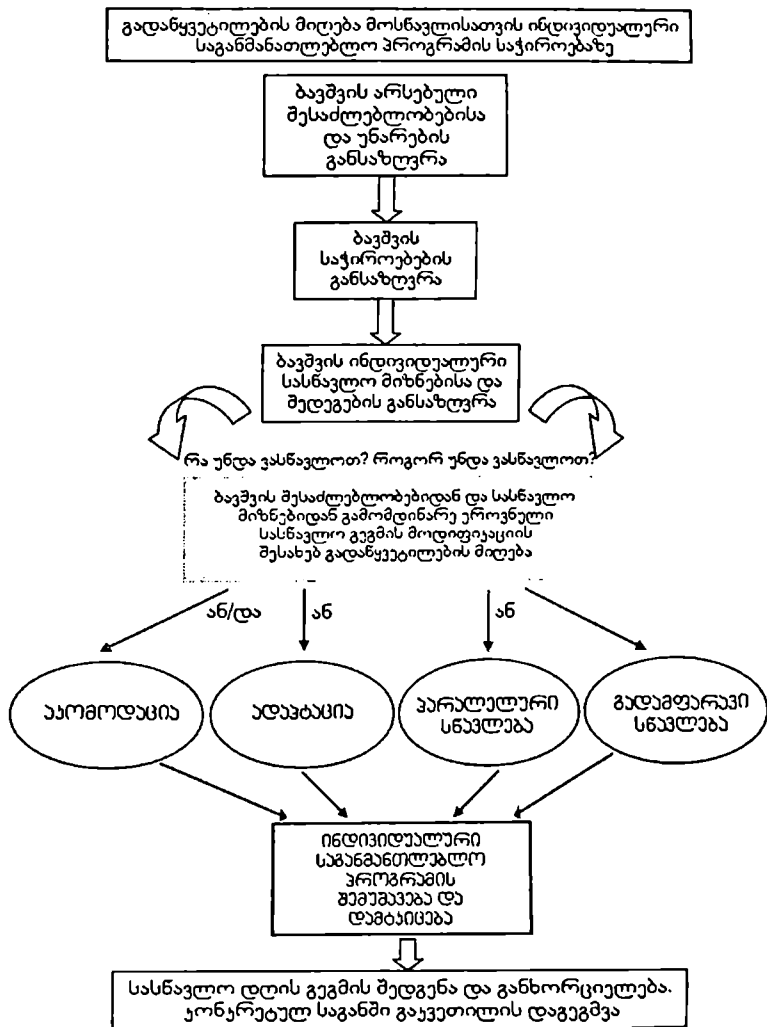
გადაწყვეტილების მიღება მოსწავლისათვის ინდივიდუალური საგანმანათლებლო პროგრამის საჭიროებაზე

ბავშვის არსებული შესაძლებლობებისა და უნარების განსაზღვრა

ბავშვის საჭიროებების განსაზღვრა

ბავშვის ინდივიდუალური სასწავლო მიზნებისა და შედეგების განსაზღვრა

რა უნდა ვასწავლოთ? როგორ უნდა ვასწავლოთ?

ბავშვის შესაძლებლობებიდან და სასწავლო მიზნებიდან გამომდინარე ეროვნული სასწავლო გეგმის მოდიფიკაციის შესახებ გადაწყვეტილების მიღება

ან/და

ან

ან

აკომოდაცია

ადაპტაცია

პარალელური სწავლება

გადამფარავი სწავლება

ინდივიდუალური საგანმანათლებლო პროგრამის შემუშავება და დამტკიცება

სასწავლო დღის გეგმის შედგენა და განხორციელება. კონკრეტულ საგანში გაკვეთილის დაგეგმვა